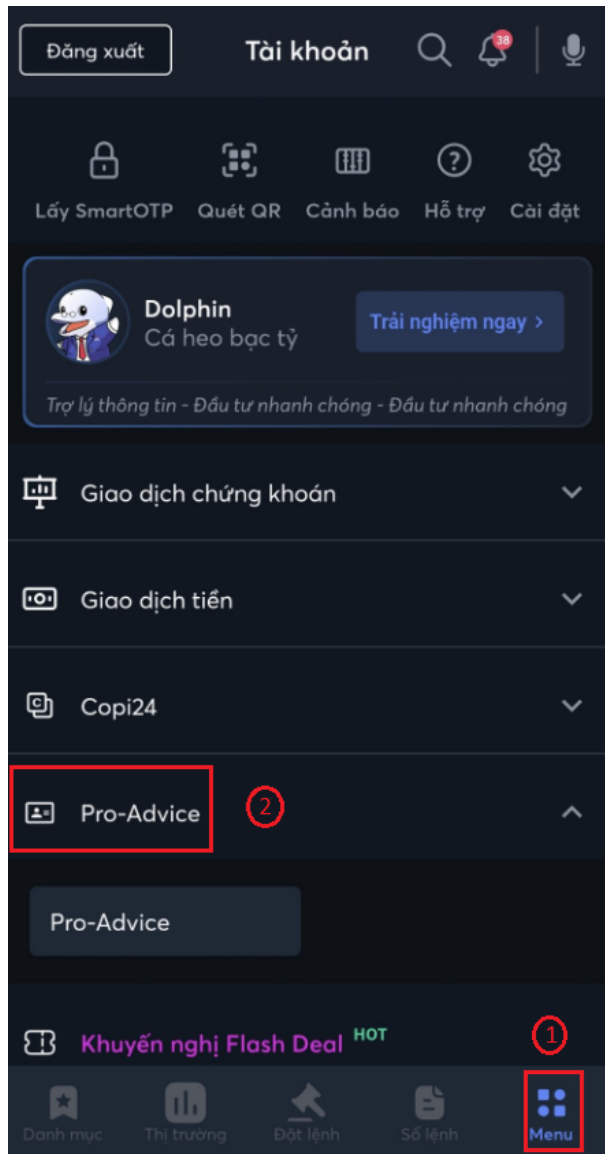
Đăng xuất

Tài khoản

38

Lấy SmartOTP

Quét QR

Cảnh báo

Hỗ trợ

Cài đặt

Dolphin

Cá heo bạc tỷ

Trải nghiệm ngay >

Trợ lý thông tin - Đầu tư nhanh chóng - Đầu tư nhanh chóng

Giao dịch chứng khoán

Giao dịch tiền

Copi24

Pro-Advice

2

Pro-Advice

Khuyến nghị Flash Deal HOT

1

Danh mục

Thị trường

Đặt lệnh

Sổ lệnh

Menu